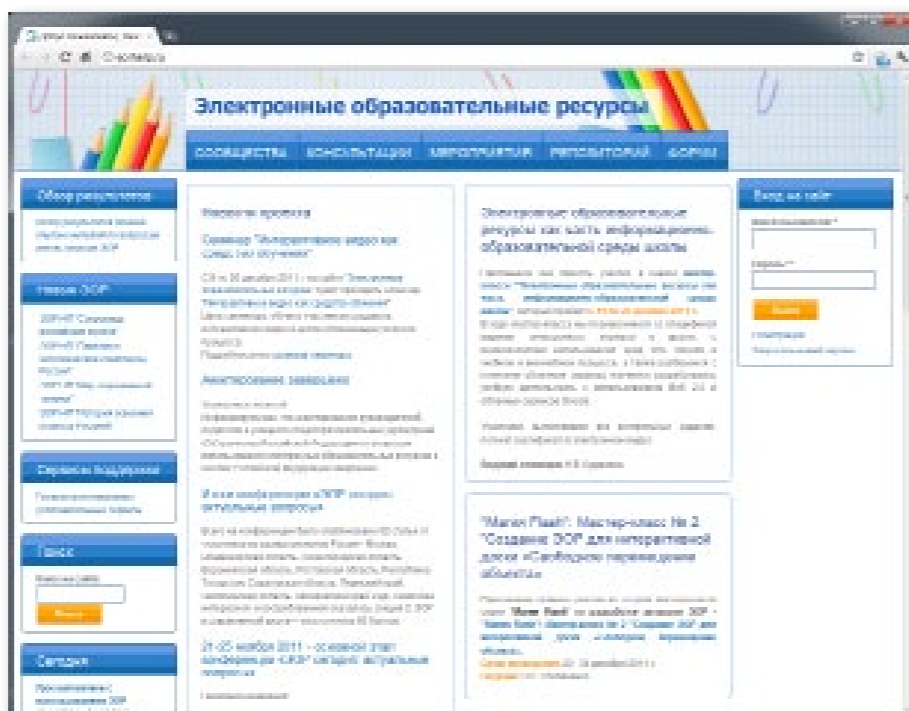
Электронные образовательные ресурсы

СООБЩЕСТВА КОНСУЛЬТАЦИИ МЕРОПРИЯТИЯ РЕПОЗИТОРИЙ ФОРУМ

Обзор ресурсов

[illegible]

Новое ЭОР

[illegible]

Сервисы поддержки

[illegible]

Поиск

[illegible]

Поиск

Сегодня

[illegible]

Новости проекта

Семинар "Интерактивное видео как средство обучения"

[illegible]

Анкетирование завершено

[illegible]

Итоги конференции «ЭОР: вопросы актуальные вопросы»

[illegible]

21-25 ноября 2011 – основной этап конференции «ЭОР: вопросы, актуальные вопросы»

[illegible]

Электронные образовательные ресурсы как часть информационно-образовательной среды школы

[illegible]

"Marvin Flash": Мастер-класс № 2 "Создание ЭОР для интерактивной доски «Свободное перемещение объектов»"

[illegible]

Вход на сайт

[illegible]

Войти

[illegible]